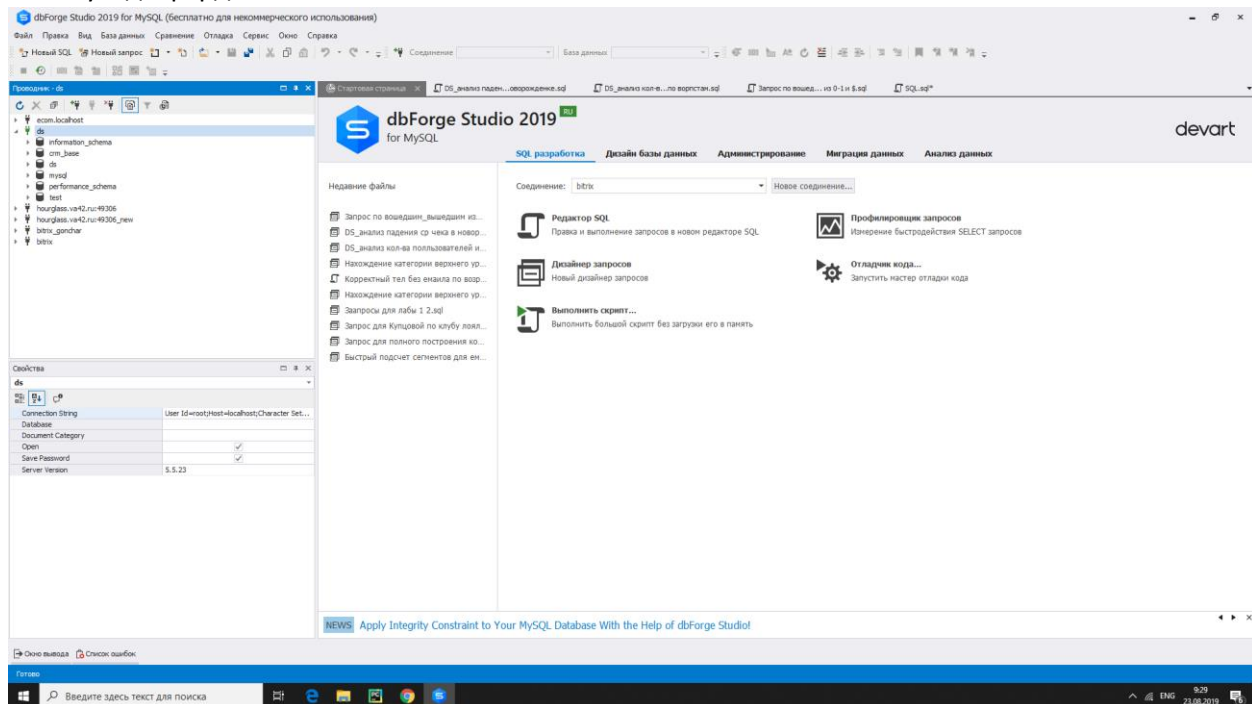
dbForge Studio 2019 for MySQL (бесплатно для некоммерческого использования)

Файл Правка Вид База данных Сравнение Отладка Сервис Окно Справка

Новый SQL Новый запрос Соединение База данных

Проводник - ds

ecom.localhost
ds
information_schema
crm_base
ds
mysql
performance_schema
test
hourglass.va42.ru:49306
hourglass.va42.ru:49306_new
bitrix_gonchar
bitrix

Свойства
ds

| | |
|---|---|
| Connection String | User Id=root;Host=localhost;Character Set... |
| Database | |
| Document Category | |
| Open | ✓ |
| Save Password | ✓ |
| Server Version | 5.5.23 |

Стартовая страница | DS_анализ паден...оворожденке.sql | DS_анализ кол-в...по вортстан.sql | Запрос по вошед... из 0-1 н $.sql | SQL.sql*

dbForge Studio 2019 RU
for MySQL

devart

SQL разработка | Дизайн базы данных | Администрирование | Миграция данных | Анализ данных

Недавние файлы

Запрос по вошедшим_вышедшим из...
DS_анализ падения ср чека в новор...
DS_анализ кол-ва пользователей и...
Нахождение категории верхнего ур...
Корректный тел без емаила по возр...
Нахождение категории верхнего ур...
Запросы для лабы 1 2.sql
Запрос для Купцовой по клубу лоял...
Запрос для полного построения ко...
Быстрый подсчет сегментов для ем...

Соединение: bitrix | Новое соединение...

Редактор SQL
Правка и выполнение запросов в новом редакторе SQL

Профилировщик запросов
Измерение быстродействия SELECT запросов

Дизайнер запросов
Новый дизайнер запросов

Отладчик кода...
Запустить мастер отладки кода

Выполнить скрипт...
Выполнить большой скрипт без загрузки его в память

NEWS Apply Integrity Constraint to Your MySQL Database With the Help of dbForge Studio!

Окно вывода | Список ошибок

Готово

Введите здесь текст для поиска

ENG 9:29 23.08.2019